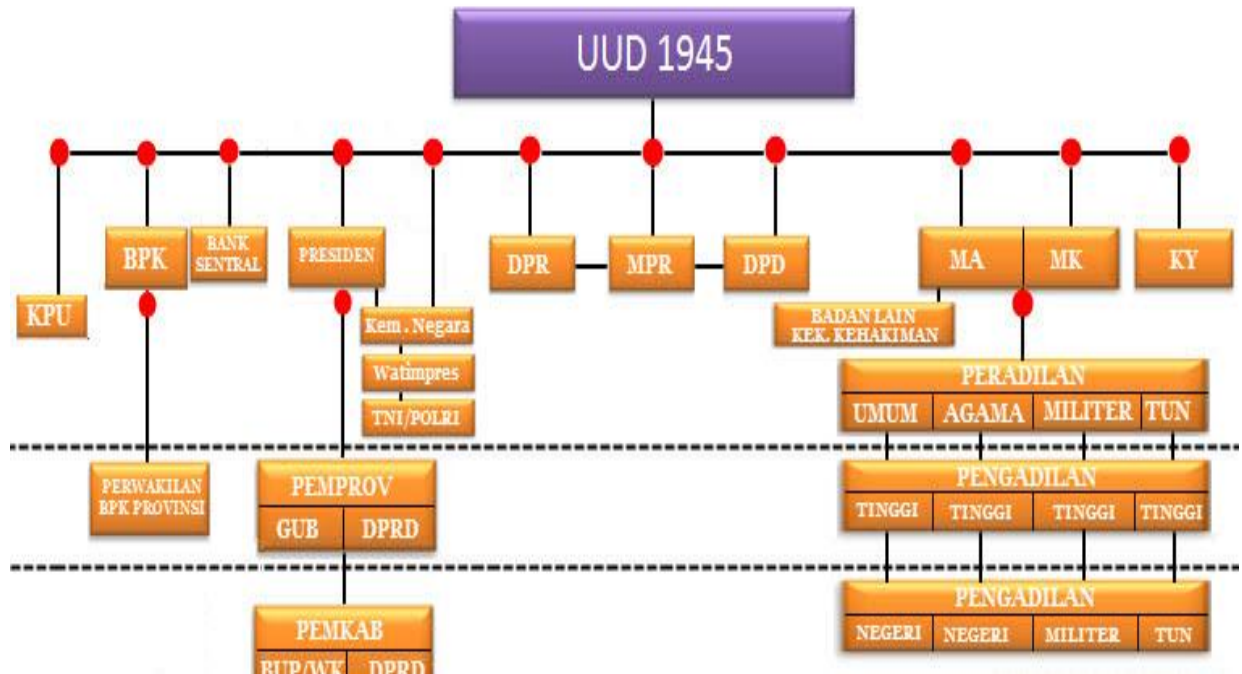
UUD 1945

KPU

BPK

BANK SENTRAL

PRESIDEN

DPR

MPR

DPD

MA

MK

KY

BADAN LAIN KEK. KEHAKIMAN

Kem . Negara

Watimpres

TNI/POLRI

PERADILAN

| UMUM | AGAMA | MILITER | TUN |
|---|---|---|---|

PERWAKILAN BPK PROVINSI

PEMPROV

| GUB | DPRD |
|---|---|

PENGADILAN

| TINGGI | TINGGI | TINGGI | TINGGI |
|---|---|---|---|

PEMKAB

| BUP/WK | DPRD |
|---|---|

PENGADILAN

| NEGERI | NEGERI | MILITER | TUN |
|---|---|---|---|